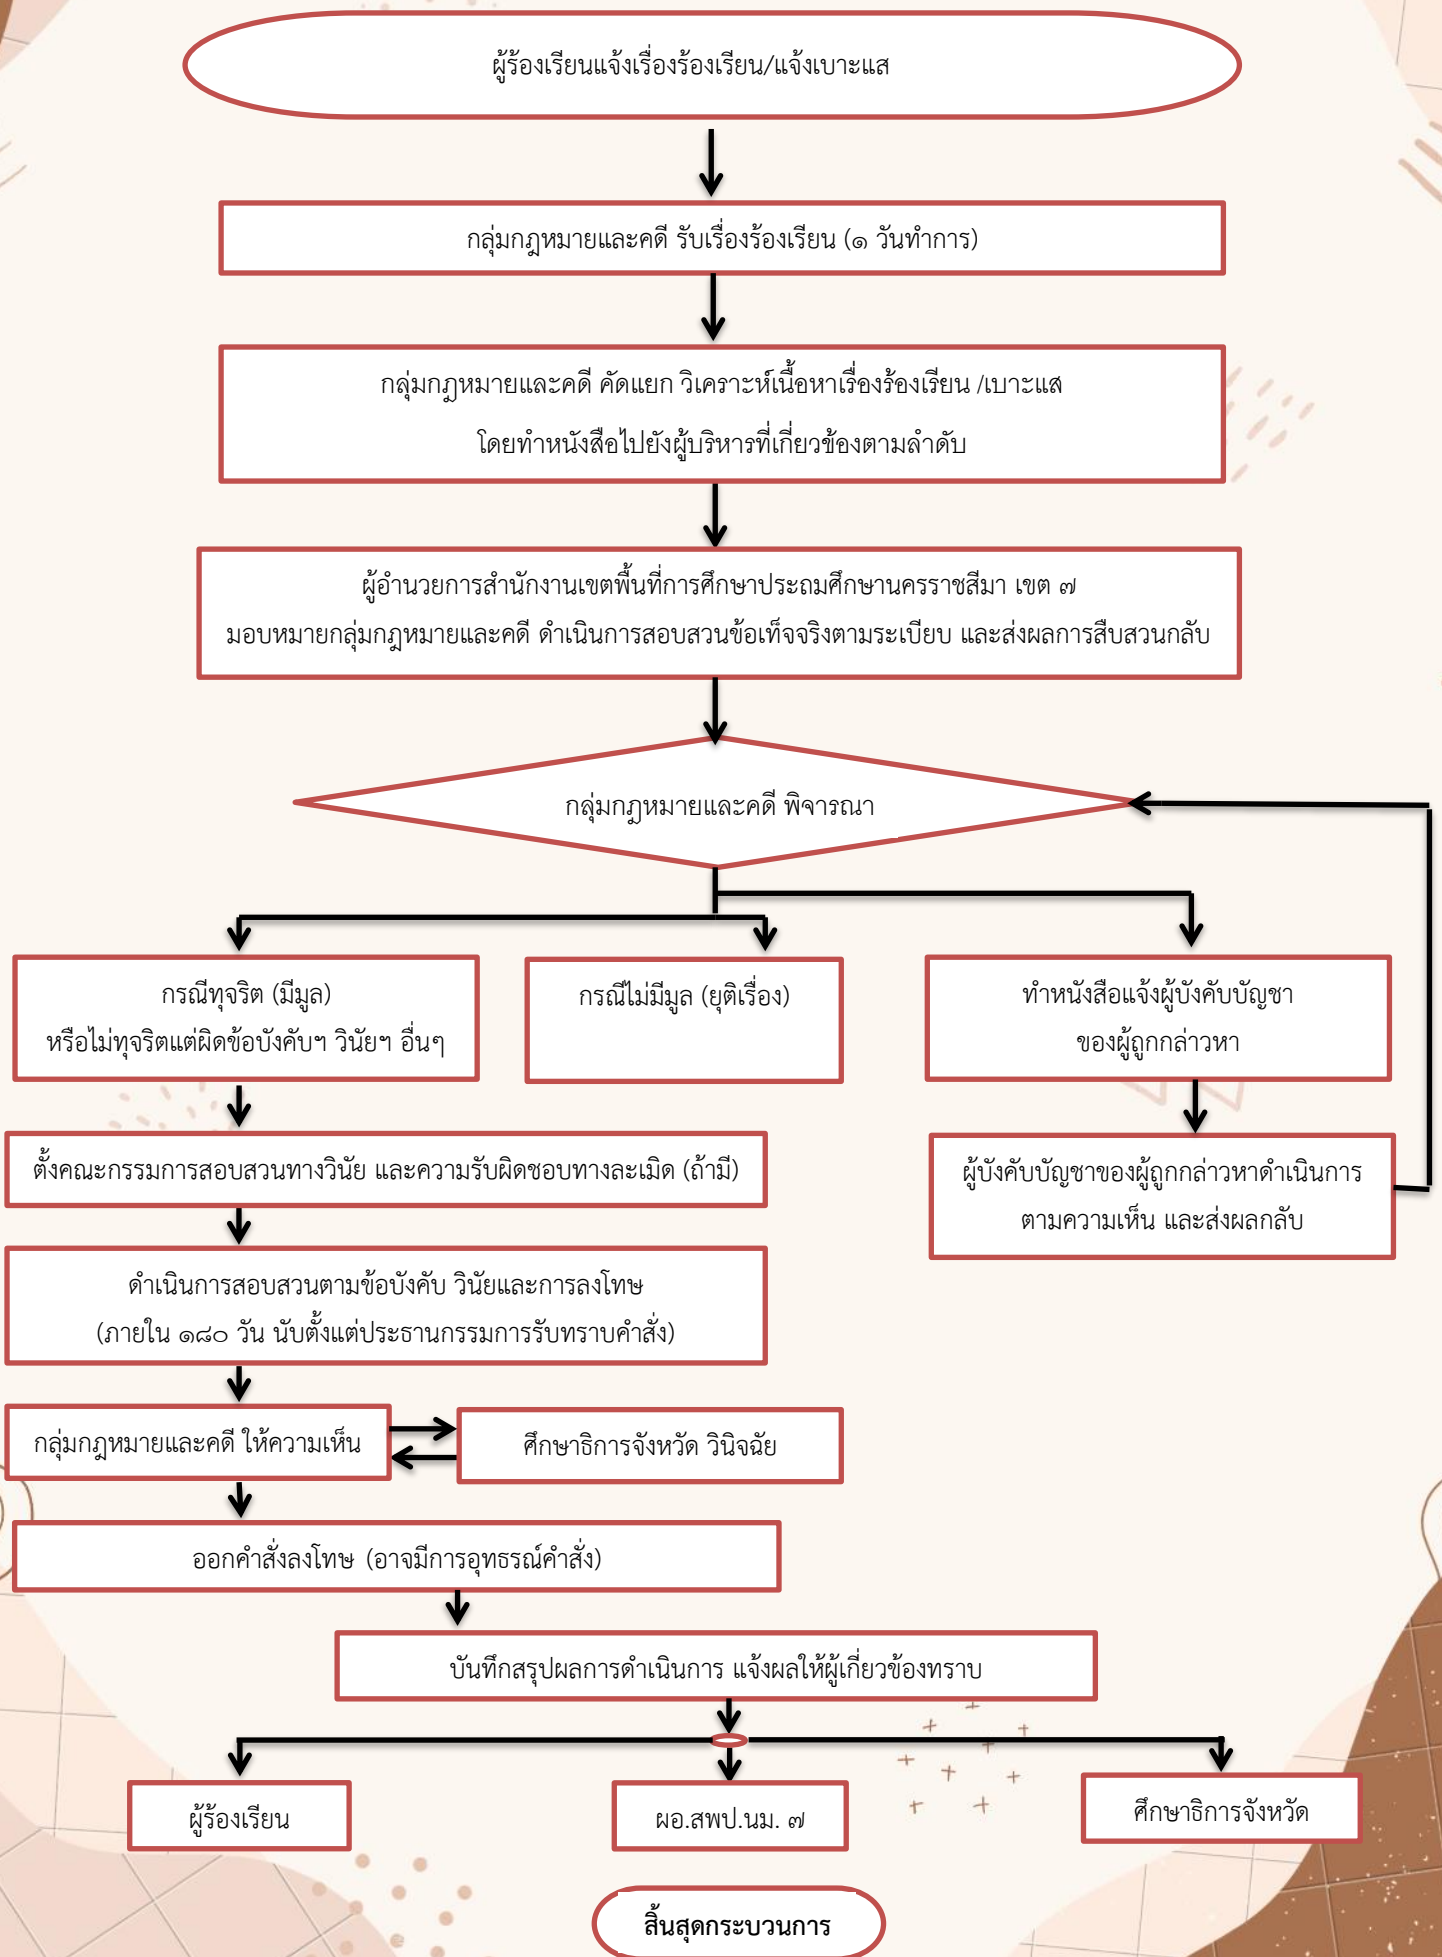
ผู้ร้องเรียนแจ้งเรื่องร้องเรียน/แจ้งเบาะแส

กลุ่มกฎหมายและคดี รับเรื่องร้องเรียน (๑ วันทำการ)

กลุ่มกฎหมายและคดี คัดแยก วิเคราะห์เนื้อหาเรื่องร้องเรียน /เบาะแส โดยทำหนังสือไปยังผู้บริหารที่เกี่ยวข้องตามลำดับ

ผู้อำนวยการสำนักงานเขตพื้นที่การศึกษาประถมศึกษานครราชสีมา เขต ๗ มอบหมายกลุ่มกฎหมายและคดี ดำเนินการสอบสวนข้อเท็จจริงตามระเบียบ และส่งผลการสืบสวนกลับ

กลุ่มกฎหมายและคดี พิจารณา

กรณีทุจริต (มีมูล) หรือไม่ทุจริตแต่ผิดข้อบังคับฯ วินัยฯ อื่นๆ

กรณีไม่มีมูล (ยุติเรื่อง)

ทำหนังสือแจ้งผู้บังคับบัญชา ของผู้ถูกกล่าวหา

ผู้บังคับบัญชาของผู้ถูกกล่าวหาดำเนินการ ตามความเห็น และส่งผลกลับ

ตั้งคณะกรรมการสอบสวนทางวินัย และความรับผิดชอบทางละเมิด (ถ้ามี)

ดำเนินการสอบสวนตามข้อบังคับ วินัยและการลงโทษ (ภายใน ๑๘๐ วัน นับตั้งแต่ประธานกรรมการรับทราบคำสั่ง)

กลุ่มกฎหมายและคดี ให้ความเห็น

ศึกษาธิการจังหวัด วินิจฉัย

ออกคำสั่งลงโทษ (อาจมีการอุทธรณ์คำสั่ง)

บันทึกสรุปผลการดำเนินการ แจ้งผลให้ผู้เกี่ยวข้องทราบ

ผู้ร้องเรียน

ผอ.สพป.นม. ๗

ศึกษาธิการจังหวัด

สิ้นสุดกระบวนการ